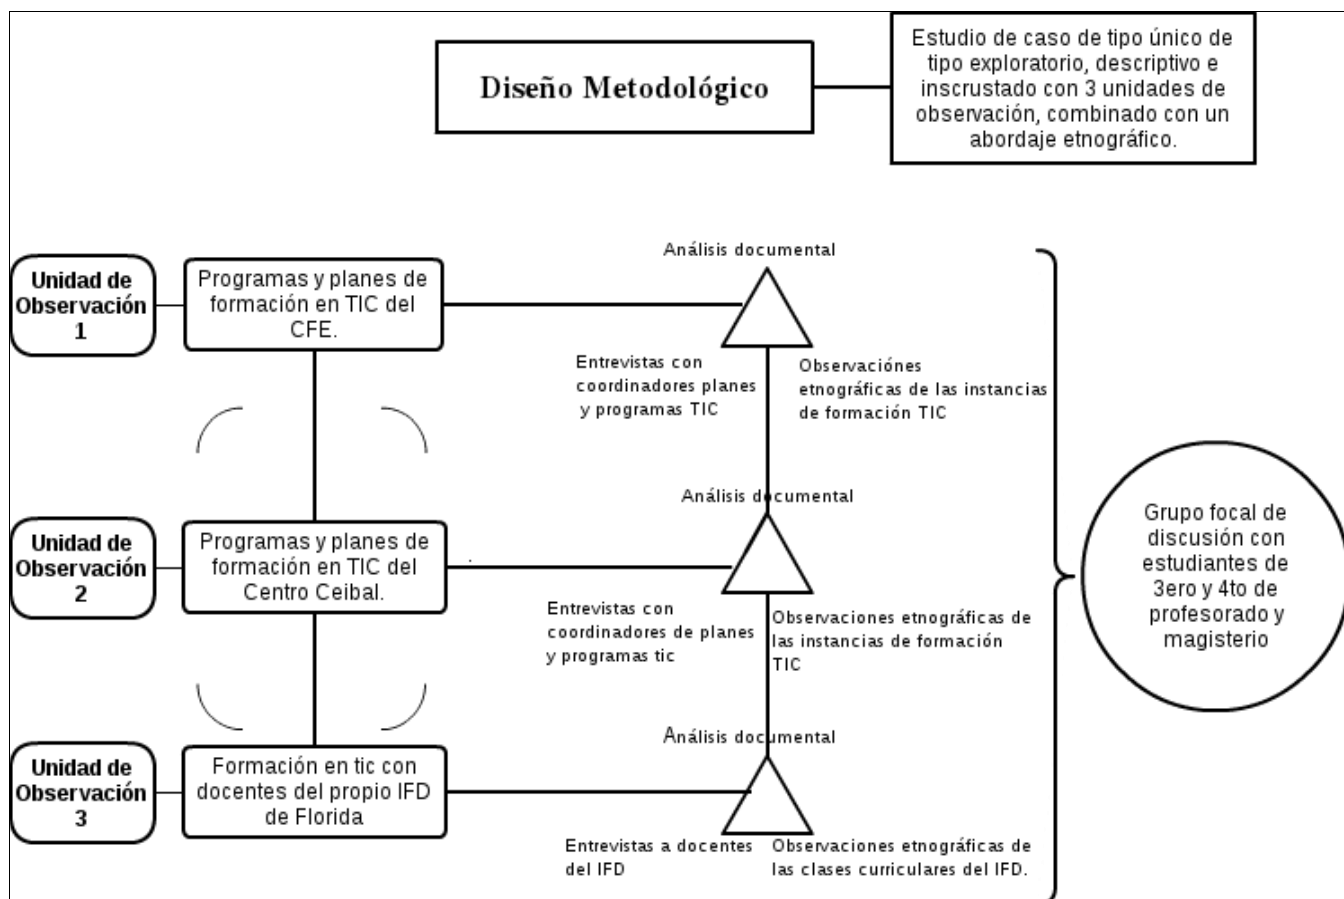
Diseño Metodológico

Estudio de caso de tipo único de tipo exploratorio, descriptivo e inscrustado con 3 unidades de observación, combinado con un abordaje etnográfico.

Unidad de Observación 1

Programas y planes de formación en TIC del CFE.

Análisis documental

Entrevistas con coordinadores planes y programas TIC

Observaciónes etnográficas de las instancias de formación TIC

Unidad de Observación 2

Programas y planes de formación en TIC del Centro Ceibal.

Análisis documental

Entrevistas con coordinadores de planes y programas tic

Observaciones etnográficas de las instancias de formación TIC

Unidad de Observación 3

Formación en tic con docentes del propio IFD de Florida

Análisis documental

Entrevistas a docentes del IFD

Observaciones etnográficas de las clases curriculares del IFD.

Grupo focal de discusión con estudiantes de 3ero y 4to de profesorado y magisterio